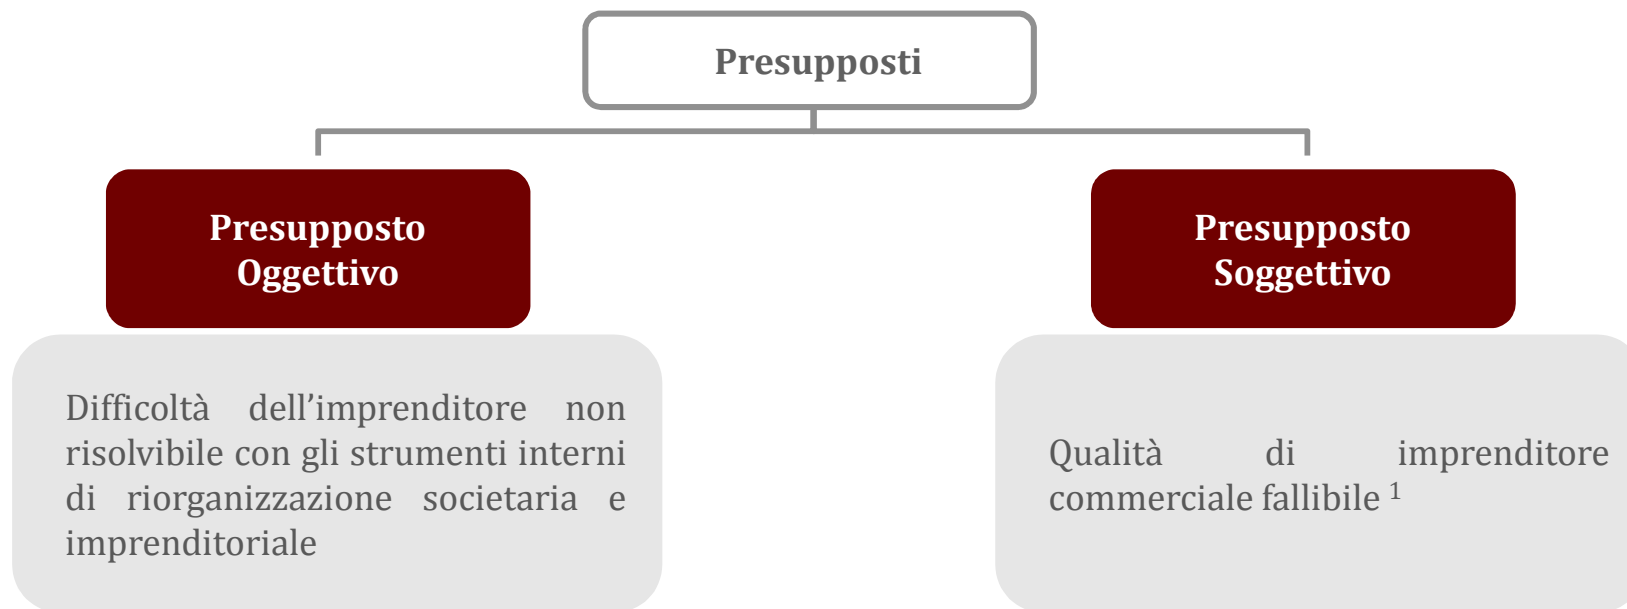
Presupposti

Presupposto Oggettivo

Difficoltà dell’imprenditore non risolvibile con gli strumenti interni di riorganizzazione societaria e imprenditoriale

Presupposto Soggettivo

Qualità di imprenditore commerciale fallibile $^1$